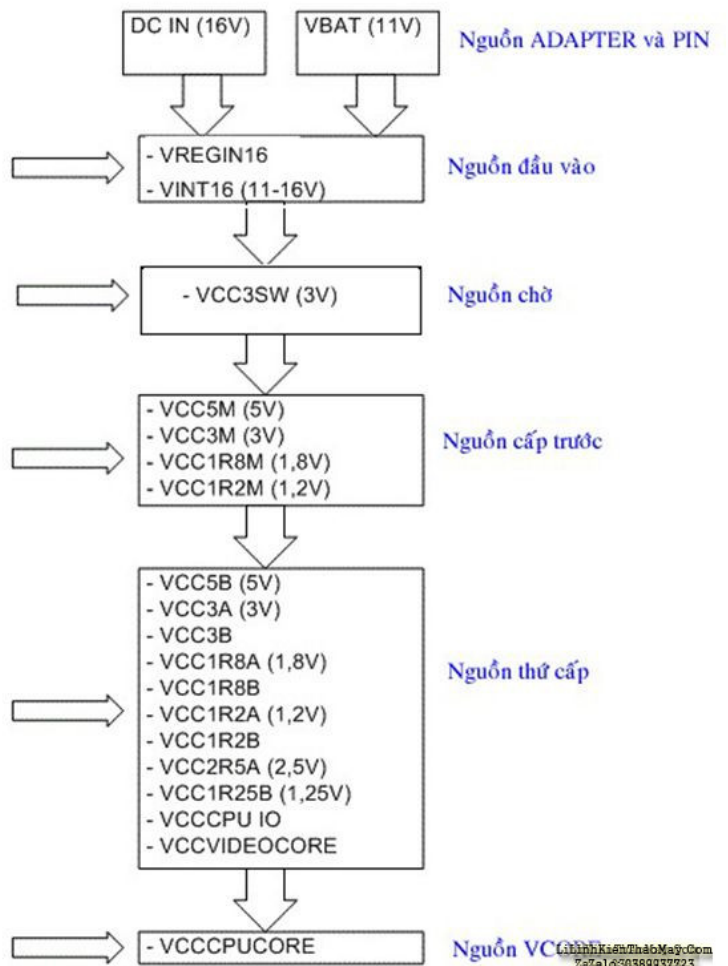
DC IN (16V)

VBAT (11V)

Nguồn ADAPTER và PIN

- VREGIN16
- VINT16 (11-16V)

Nguồn đầu vào

- VCC3SW (3V)

Nguồn chờ

- VCC5M (5V)
- VCC3M (3V)
- VCC1R8M (1,8V)
- VCC1R2M (1,2V)

Nguồn cấp trước

- VCC5B (5V)
- VCC3A (3V)
- VCC3B
- VCC1R8A (1,8V)
- VCC1R8B
- VCC1R2A (1,2V)
- VCC1R2B
- VCC2R5A (2,5V)
- VCC1R25B (1,25V)
- VCCCPU IO
- VCCVIDEOCORE

Nguồn thứ cấp

- VCCCPUCORE

Nguồn VC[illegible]

LinhKienThaoMay.Com
ZaLo: 0389937723